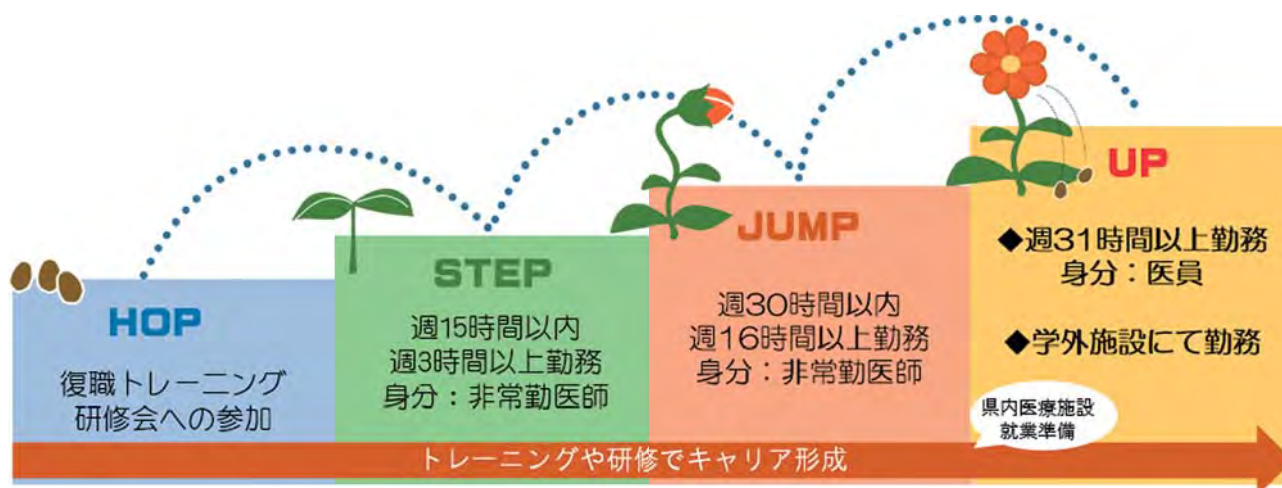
HOP

復職トレーニング研修会への参加

STEP

週15時間以内
週3時間以上勤務
身分：非常勤医師

JUMP

週30時間以内
週16時間以上勤務
身分：非常勤医師

UP

◆週31時間以上勤務
身分：医員

◆学外施設にて勤務

県内医療施設
就業準備

トレーニングや研修でキャリア形成